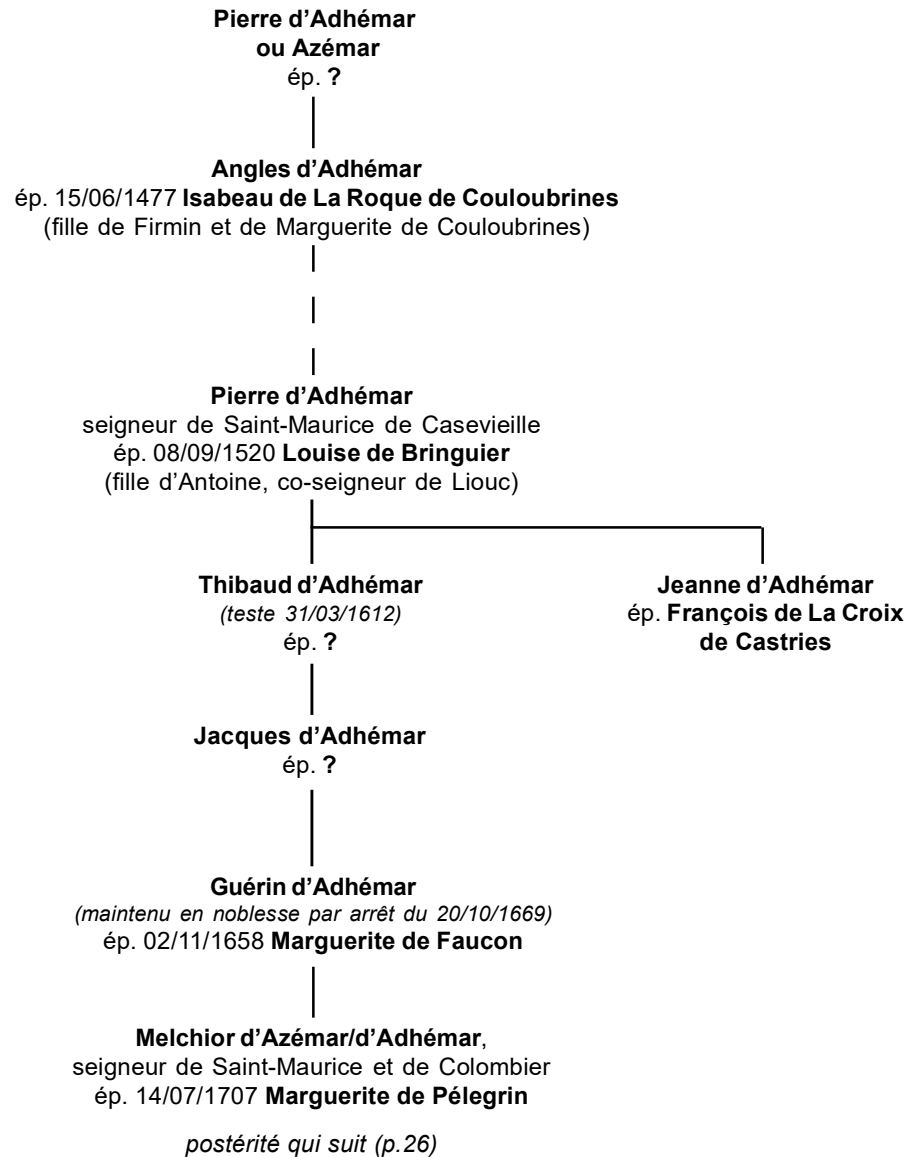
Pierre d'Adhémar
ou Azémar
ép. ?

Angles d'Adhémar
ép. 15/06/1477 Isabeau de La Roque de Couloubrines
(fille de Firmin et de Marguerite de Couloubrines)

Pierre d'Adhémar
seigneur de Saint-Maurice de Casevieille
ép. 08/09/1520 Louise de Bringuier
(fille d'Antoine, co-seigneur de Liouc)

Thibaud d'Adhémar
(teste 31/03/1612)
ép. ?

Jeanne d'Adhémar
ép. François de La Croix de Castries

Jacques d'Adhémar
ép. ?

Guérin d'Adhémar
(maintenu en noblesse par arrêt du 20/10/1669)
ép. 02/11/1658 Marguerite de Faucon

Melchior d'Azémar/d'Adhémar,
seigneur de Saint-Maurice et de Colombier
ép. 14/07/1707 Marguerite de Pélegrin

postérité qui suit (p.26)